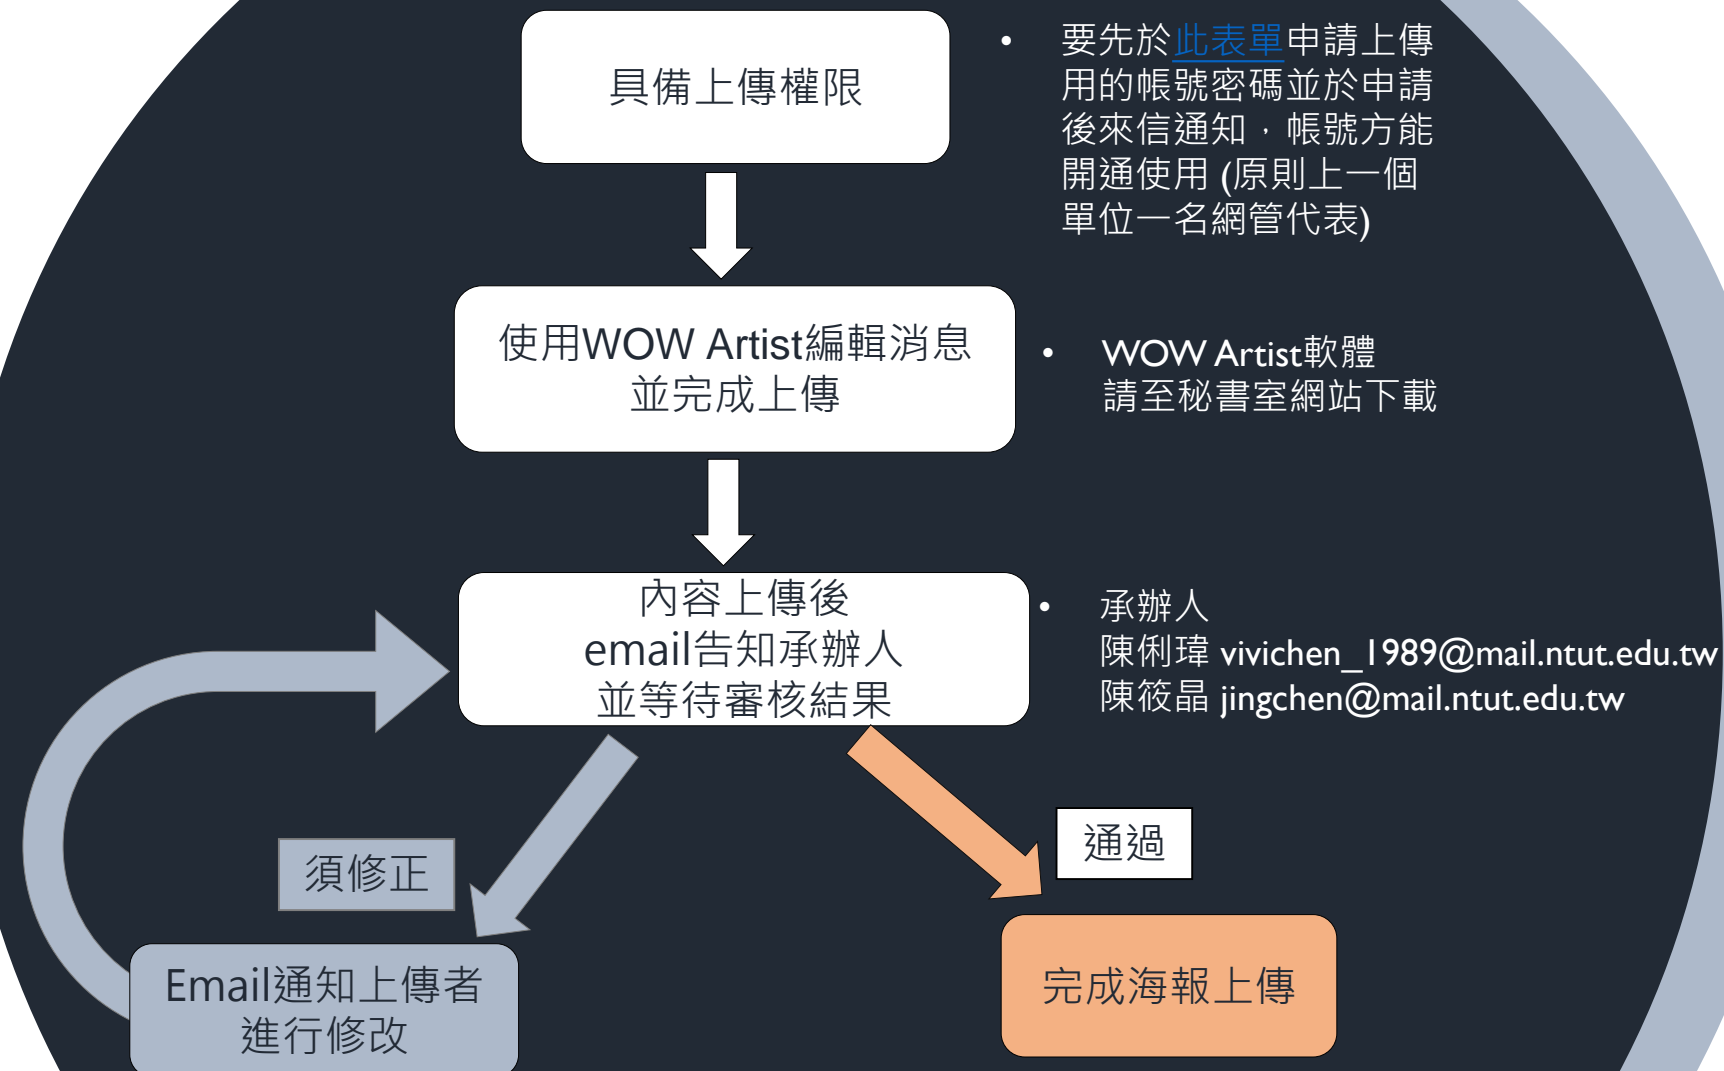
具備上傳權限

• 要先於此表單申請上傳用的帳號密碼並於申請後來信通知，帳號方能開通使用 (原則上一個單位一名網管代表)

使用WOW Artist編輯消息並完成上傳

• WOW Artist軟體請至秘書室網站下載

內容上傳後
email告知承辦人
並等待審核結果

• 承辦人
陳俐瑋 vivichen_1989@mail.ntut.edu.tw
陳筱晶 jingchen@mail.ntut.edu.tw

須修正

Email通知上傳者進行修改

通過

完成海報上傳